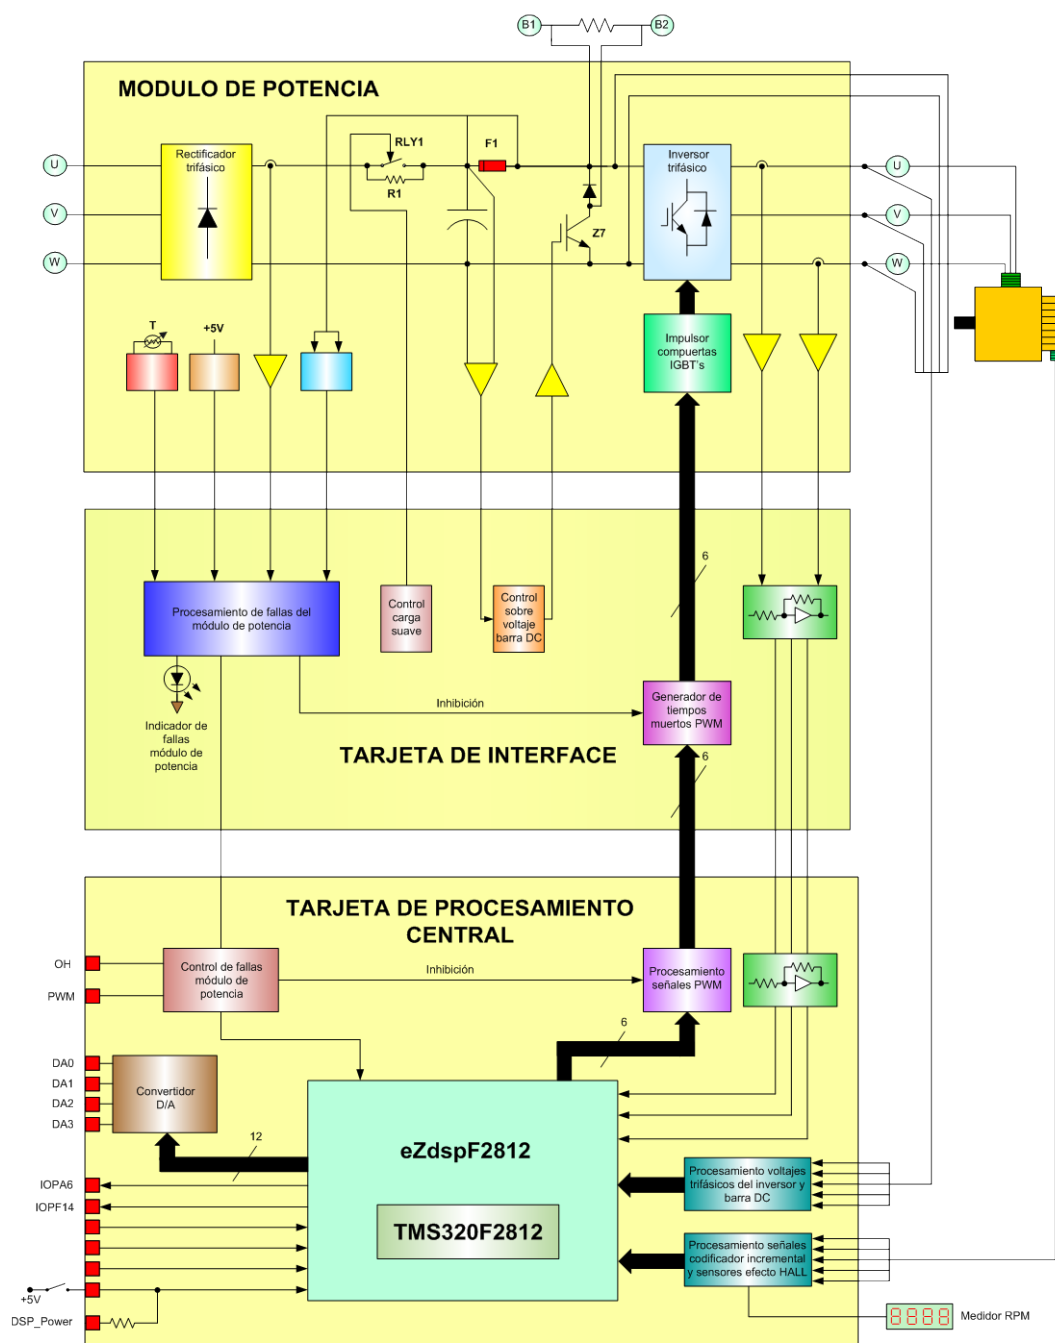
B1
B2
MODULO DE POTENCIA
U
V
W
Rectificador trifásico
RLY1
R1
F1
Z7
Inversor trifásico
U
V
W
T
+5V
Impulsor compuertas IGBT's
6
Procesamiento de fallas del módulo de potencia
Control carga suave
Control sobre voltaje barra DC
Indicador de fallas módulo de potencia
Inhibición
Generador de tiempos muertos PWM
TARJETA DE INTERFACE
6
TARJETA DE PROCESAMIENTO CENTRAL
OH
PWM
Control de fallas módulo de potencia
Inhibición
Procesamiento señales PWM
6
DA0
DA1
DA2
DA3
Convertidor D/A
12
eZdspF2812
TMS320F2812
IOPA6
IOPF14
Procesamiento voltajes trifásicos del inversor y barra DC
Procesamiento señales codificador incremental y sensores efecto HALL
+5V
DSP_Power
8888
Medidor RPM